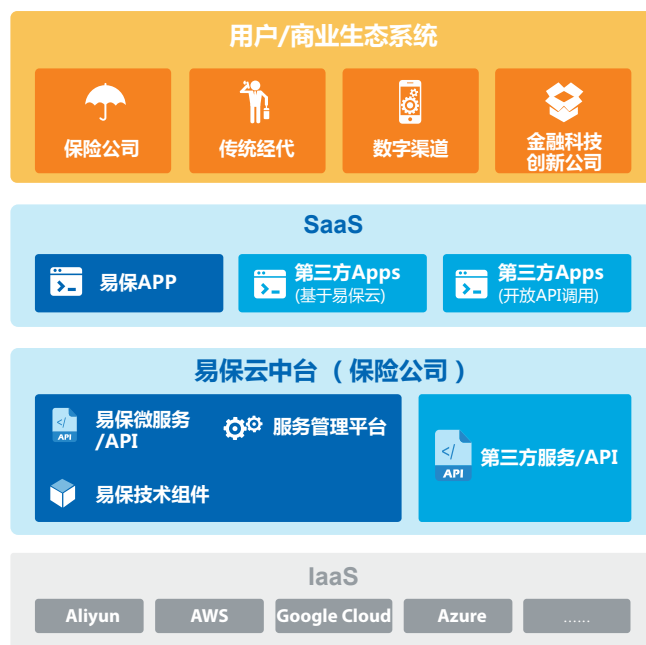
用户/商业生态系统

保险公司

传统经代

数字渠道

金融科技创新公司

SaaS

易保APP

第三方Apps
(基于易保云)

第三方Apps
(开放API调用)

易保云中台 (保险公司)

</>
API

易保微服务/API

服务管理平台

易保技术组件

</>
API

第三方服务/API

IaaS

Aliyun

AWS

Google Cloud

Azure

......